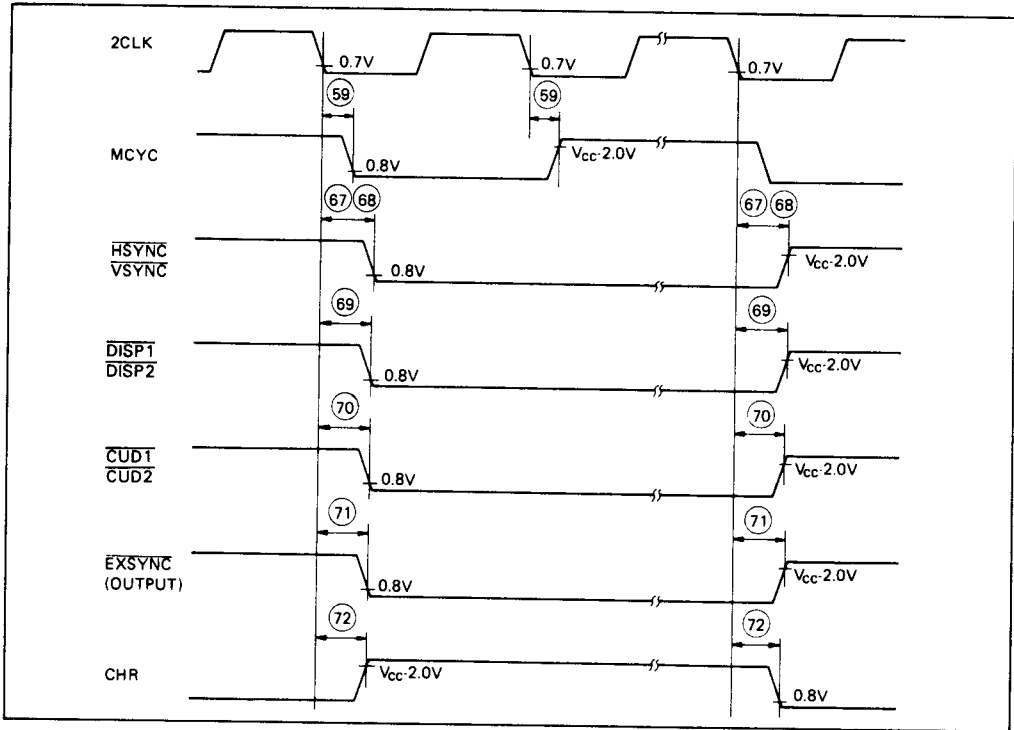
2CLK
0.7V
0.7V
0.7V
59
59
MCYC
0.8V
$V_{CC}$-2.0V
67 68
67 68
$\overline{HSYNC}$
$\overline{VSYNC}$
0.8V
$V_{CC}$-2.0V
69
69
$\overline{DISP1}$
$\overline{DISP2}$
0.8V
$V_{CC}$-2.0V
70
70
$\overline{CUD1}$
$\overline{CUD2}$
0.8V
$V_{CC}$-2.0V
71
71
$\overline{EXSYNC}$
(OUTPUT)
0.8V
$V_{CC}$-2.0V
72
72
CHR
$V_{CC}$-2.0V
0.8V